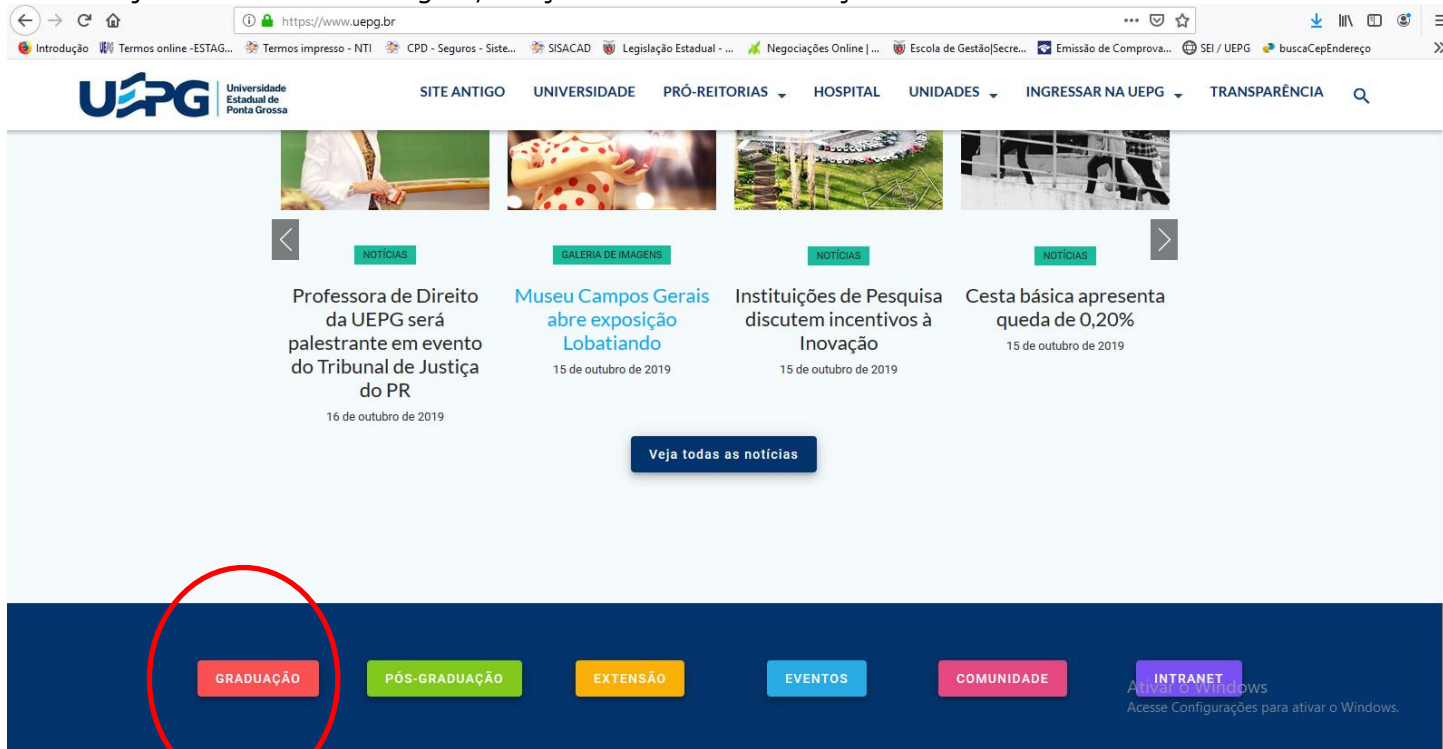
https://www.uepg.br

Introdução | Termos online -ESTAG... | Termos impresso - NTI | CPD - Seguros - Siste... | SISACAD | Legislação Estadual - ... | Negociações Online | ... | Escola de Gestão|Secre... | Emissão de Comprova... | SEI / UEPG | buscaCepEndereço

UEPG Universidade Estadual de Ponta Grossa

SITE ANTIGO | UNIVERSIDADE | PRÓ-REITORIAS | HOSPITAL | UNIDADES | INGRESSAR NA UEPG | TRANSPARÊNCIA

NOTÍCIAS
Professora de Direito da UEPG será palestrante em evento do Tribunal de Justiça do PR
16 de outubro de 2019

GALERIA DE IMAGENS
Museu Campos Gerais abre exposição Lobatiando
15 de outubro de 2019

NOTÍCIAS
Instituições de Pesquisa discutem incentivos à Inovação
15 de outubro de 2019

NOTÍCIAS
Cesta básica apresenta queda de 0,20%
15 de outubro de 2019

Veja todas as notícias

GRADUAÇÃO | PÓS-GRADUAÇÃO | EXTENSÃO | EVENTOS | COMUNIDADE | INTRANET

Ativar o Windows
Acesse Configurações para ativar o Windows.